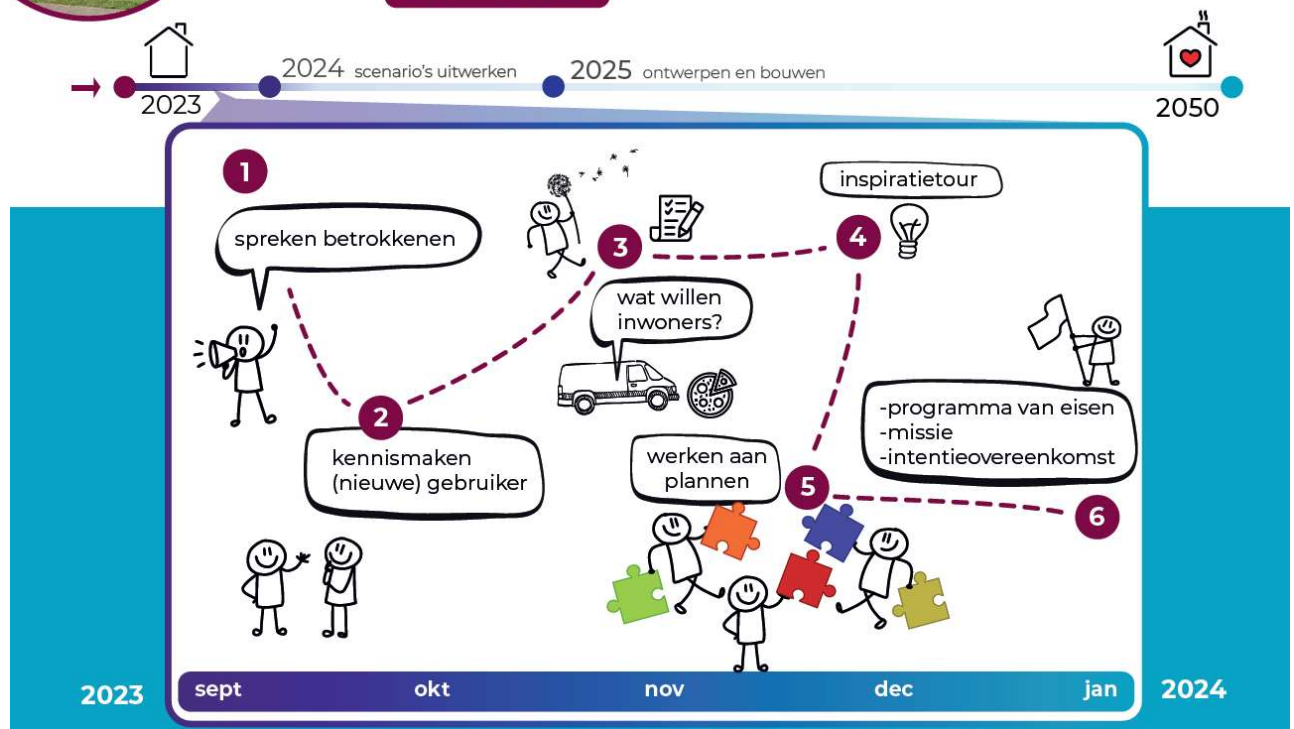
2023

2024 scenario's uitwerken

2025 ontwerpen en bouwen

2050

1

spreken betrokkenen

2

kennismaken (nieuwe) gebruiker

3

wat willen inwoners?

4

inspiratietour

5

werken aan plannen

6

-programma van eisen
-missie
-intentieovereenkomst

2023

sept

okt

nov

dec

jan

2024